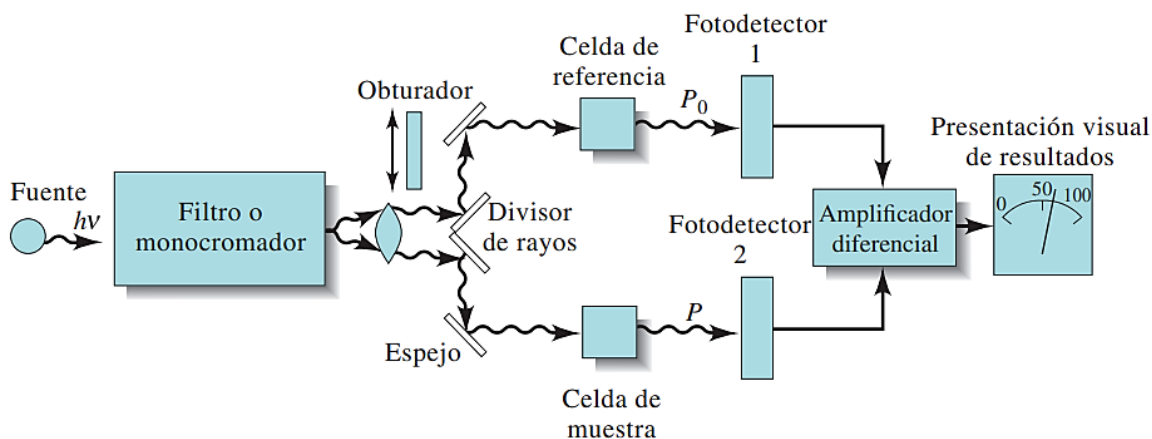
Fotodetector 1

Celda de referencia

$P_0$

Obturador

Presentación visual de resultados

Fuente

$h\nu$

Filtro o monocromador

Divisor de rayos

Fotodetector 2

Amplificador diferencial

0

50

100

$P$

Espejo

Celda de muestra